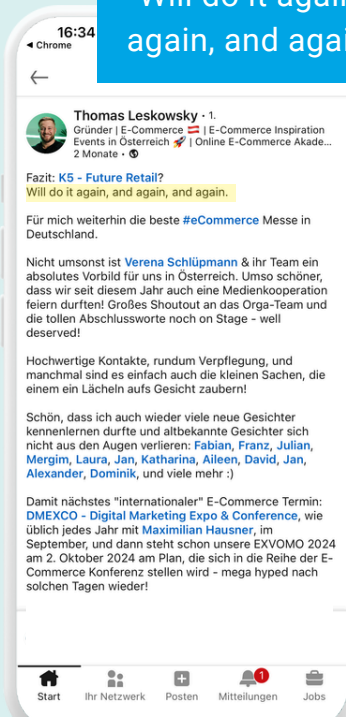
Will do it again, and again, and agai

16:34
◀ Chrome

Thomas Leskowsky · 1.
Gründer | E-Commerce 🇦🇹 | E-Commerce Inspiration Events in Österreich 🚀 | Online E-Commerce Akade...
2 Monate ·

Fazit: K5 - Future Retail?
Will do it again, and again, and again.

Für mich weiterhin die beste #eCommerce Messe in Deutschland.

Nicht umsonst ist Verena Schlüpmann & ihr Team ein absolutes Vorbild für uns in Österreich. Umso schöner, dass wir seit diesem Jahr auch eine Medienkooperation feiern durften! Großes Shoutout an das Orga-Team und die tollen Abschlussworte noch on Stage - well deserved!

Hochwertige Kontakte, rundum Verpflegung, und manchmal sind es einfach auch die kleinen Sachen, die einem ein Lächeln aufs Gesicht zaubern!

Schön, dass ich auch wieder viele neue Gesichter kennenlernen durfte und altbekannte Gesichter sich nicht aus den Augen verlieren: Fabian, Franz, Julian, Mergim, Laura, Jan, Katharina, Aileen, David, Jan, Alexander, Dominik, und viele mehr :)

Damit nächstes "internationaler" E-Commerce Termin: DMEXCO - Digital Marketing Expo & Conference, wie üblich jedes Jahr mit Maximilian Hausner, im September, und dann steht schon unsere EXVOMO 2024 am 2. Oktober 2024 am Plan, die sich in die Reihe der E-Commerce Konferenz stellen wird - mega hyped nach solchen Tagen wieder!

Start Ihr Netzwerk Posten 1 Mitteilungen Jobs